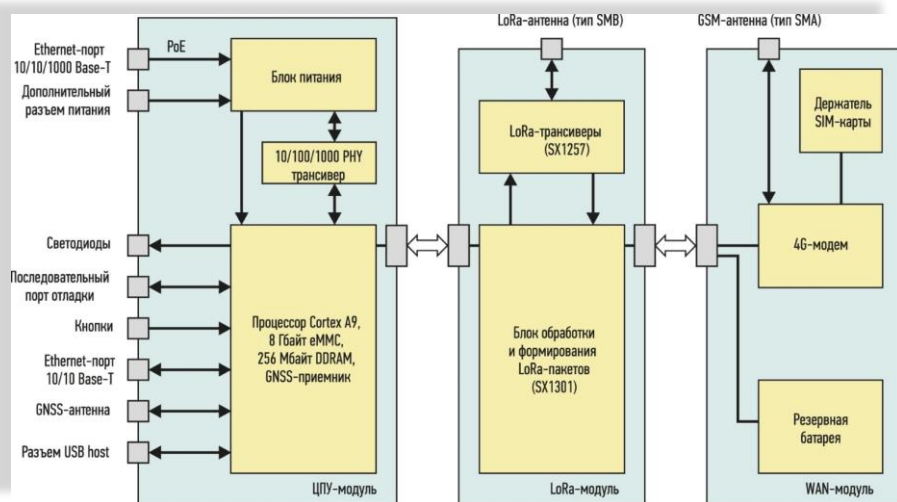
LoRa-антенна (тип SMB)

GSM-антенна (тип SMA)

Ethernet-порт 10/10/1000 Base-T

PoE

Блок питания

Дополнительный разъем питания

10/100/1000 PHY трансивер

Светодиоды

Последовательный порт отладки

Кнопки

Ethernet-порт 10/10 Base-T

GNSS-антенна

Разъем USB host

Процессор Cortex A9, 8 Гбайт eMMC, 256 Мбайт DDRAM, GNSS-приемник

ЦПУ-модуль

LoRa-трансиверы (SX1257)

Блок обработки и формирования LoRa-пакетов (SX1301)

LoRa-модуль

Держатель SIM-карты

4G-модем

Резервная батарея

WAN-модуль